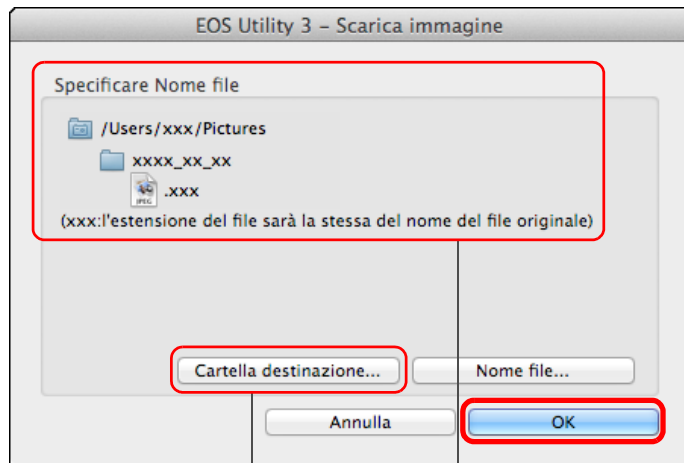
EOS Utility 3 – Scarica immagine

Specificare Nome file

/Users/xxx/Pictures

xxxx_xx_xx

JPEG .xxx

(xxx:l'estensione del file sarà la stessa del nome del file originale)

Cartella destinazione...

Nome file...

Annulla

OK